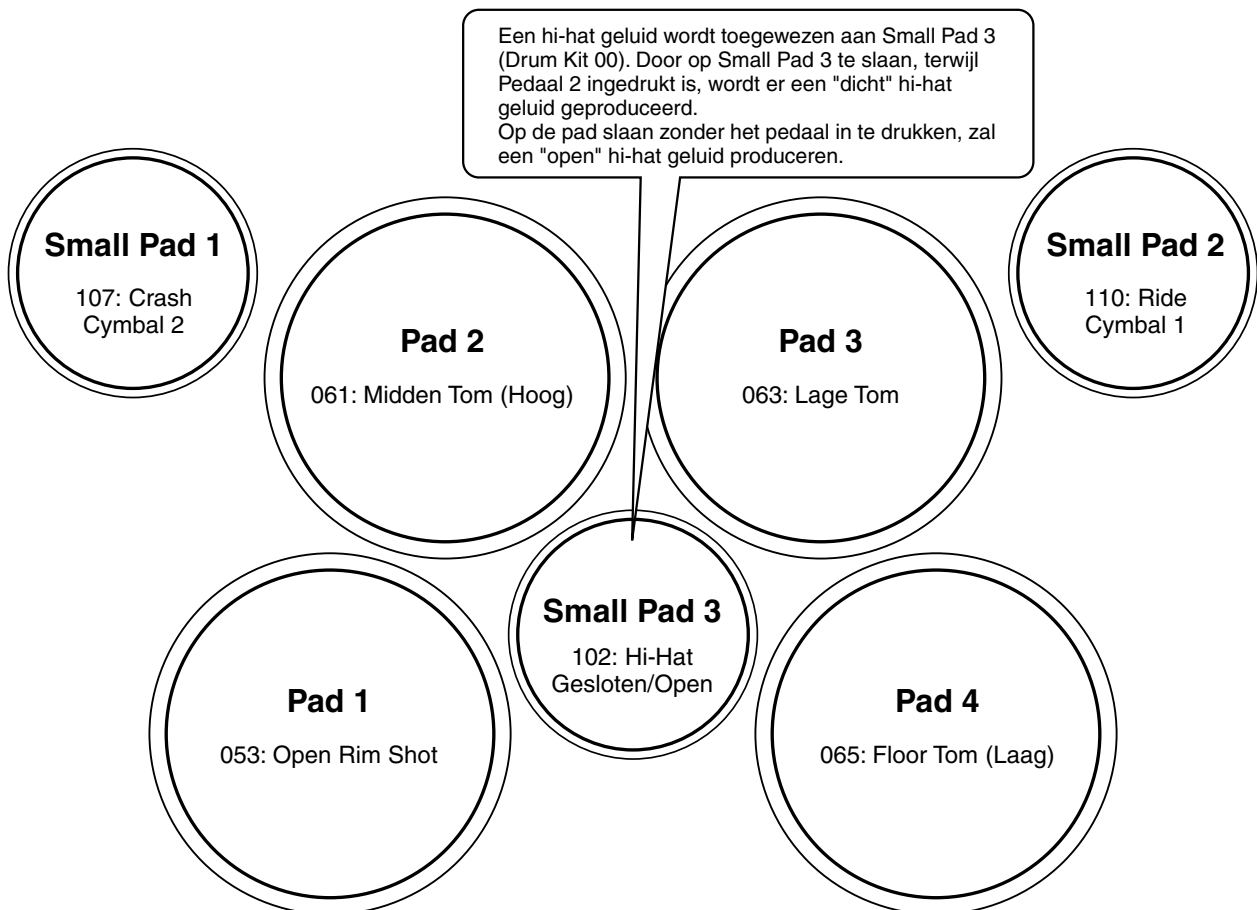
Een hi-hat geluid wordt toegewezen aan Small Pad 3 (Drum Kit 00). Door op Small Pad 3 te slaan, terwijl Pedaal 2 ingedrukt is, wordt er een "dicht" hi-hat geluid geproduceerd.
Op de pad slaan zonder het pedaal in te drukken, zal een "open" hi-hat geluid produceren.

Small Pad 1
107: Crash Cymbal 2

Pad 2
061: Midden Tom (Hoog)

Pad 3
063: Lage Tom

Small Pad 2
110: Ride Cymbal 1

Small Pad 3
102: Hi-Hat Gesloten/Open

Pad 1
053: Open Rim Shot

Pad 4
065: Floor Tom (Laag)